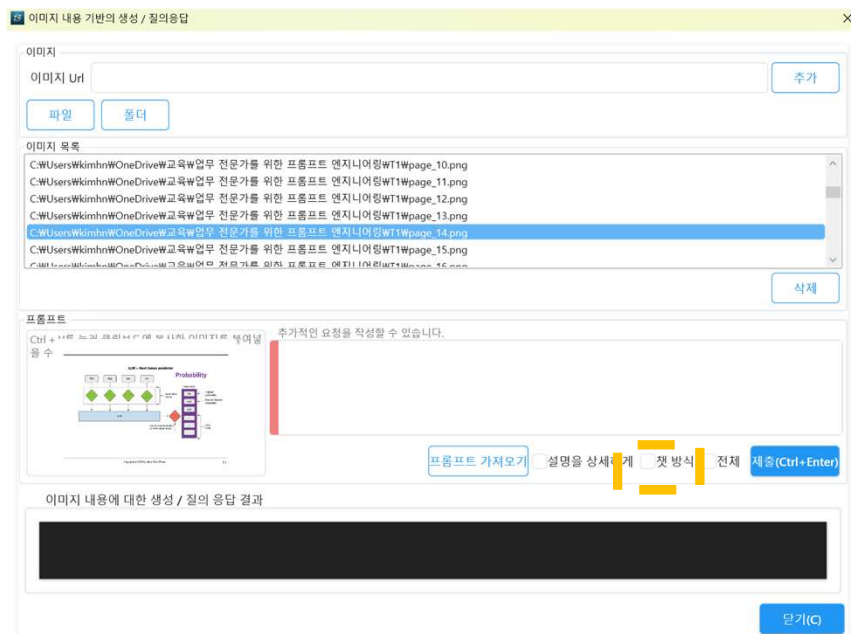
이미지 내용 기반의 생성 / 질의응답

이미지

이미지 Url

추가

파일

폴더

이미지 목록

C:₩Users₩kimhn₩OneDrive₩교육₩업무 전문가를 위한 프롬프트 엔지니어링₩T1₩page_10.png
C:₩Users₩kimhn₩OneDrive₩교육₩업무 전문가를 위한 프롬프트 엔지니어링₩T1₩page_11.png
C:₩Users₩kimhn₩OneDrive₩교육₩업무 전문가를 위한 프롬프트 엔지니어링₩T1₩page_12.png
C:₩Users₩kimhn₩OneDrive₩교육₩업무 전문가를 위한 프롬프트 엔지니어링₩T1₩page_13.png
C:₩Users₩kimhn₩OneDrive₩교육₩업무 전문가를 위한 프롬프트 엔지니어링₩T1₩page_14.png
C:₩Users₩kimhn₩OneDrive₩교육₩업무 전문가를 위한 프롬프트 엔지니어링₩T1₩page_15.png
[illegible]

삭제

프롬프트

Ctrl + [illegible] 이미지를 붙여넣을 수

Probability

추가적인 요청을 작성할 수 있습니다.

프롬프트 가져오기

설명을 상세하게

챗 방식

전체

제출(Ctrl+Enter)

이미지 내용에 대한 생성 / 질의 응답 결과

닫기(C)